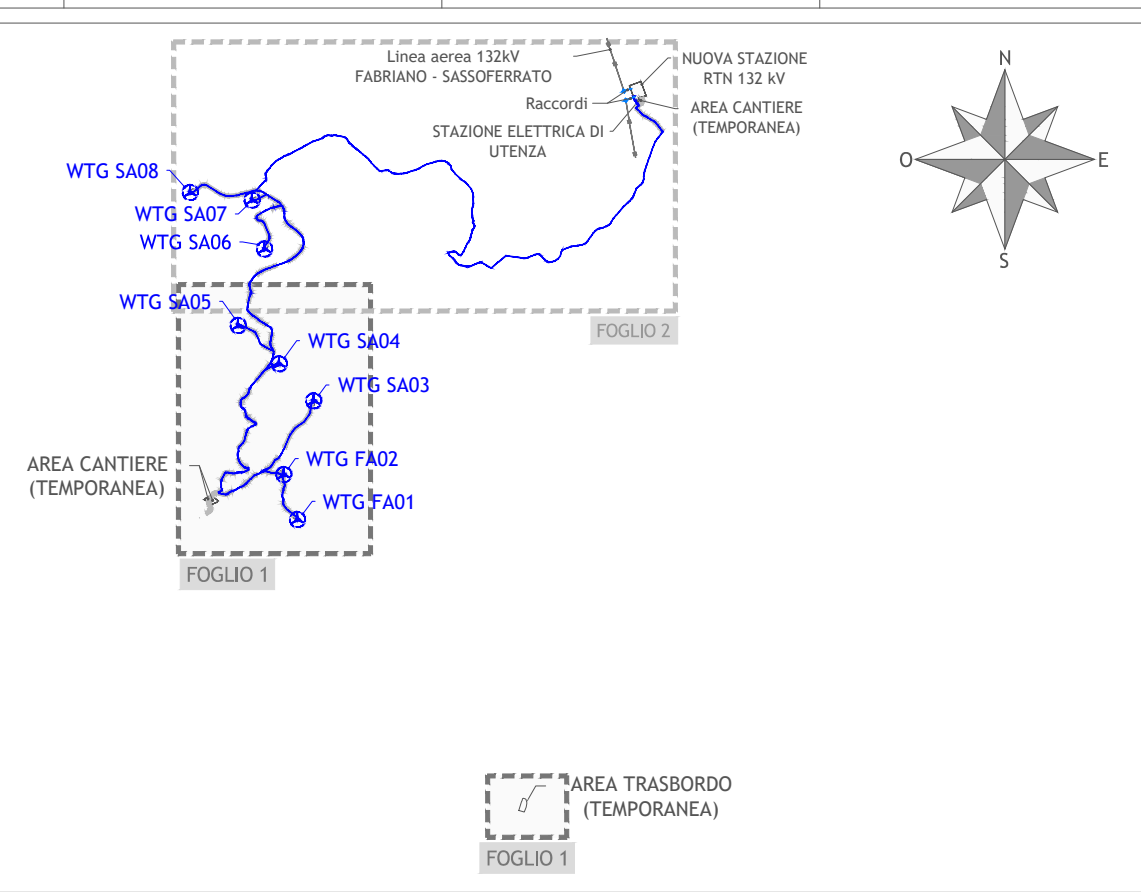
Linea aerea 132kV
FABRIANO - SASSOFERRATO

NUOVA STAZIONE
RTN 132 kV

Raccordi

AREA CANTIERE
(TEMPORANEA)

STAZIONE ELETTRICA DI
UTENZA

N
O
E
S

WTG SA08
WTG SA07
WTG SA06
WTG SA05
WTG SA04
WTG SA03
WTG FA02
WTG FA01

FOGLIO 2

AREA CANTIERE
(TEMPORANEA)

FOGLIO 1

AREA TRASBORDO
(TEMPORANEA)

FOGLIO 1